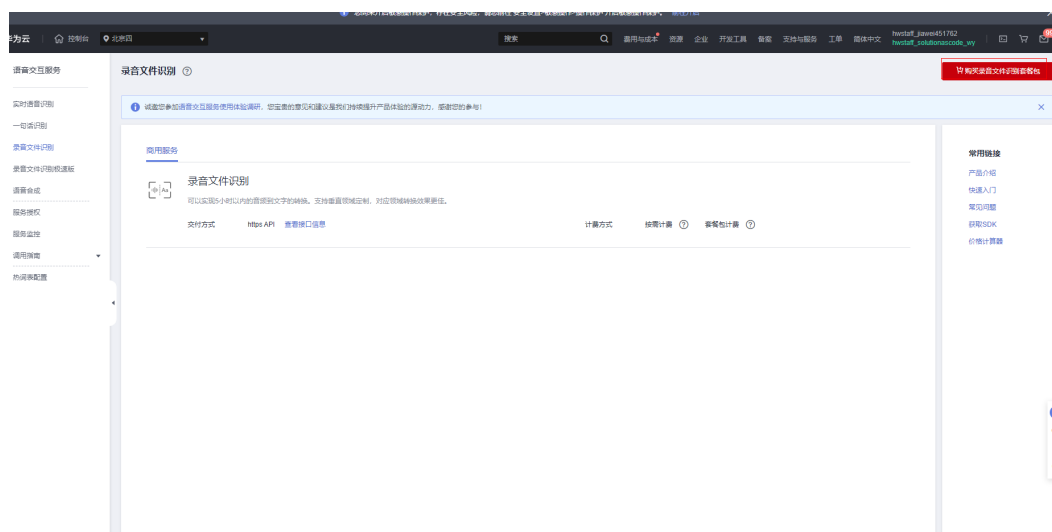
华为云 | 控制台 | 北京四

搜索 | 费用与成本 | 资源 | 企业 | 开发工具 | 备案 | 支持与服务 | 工单 | 简体中文 | hwstaff_jiawei451762 | hwstaff_solutionascode_wy

语音交互服务

实时语音识别

一句话识别

录音文件识别

录音文件识别极速版

语音合成

服务授权

服务监控

调用指南

热词表配置

录音文件识别 ⓘ

购买录音文件识别套餐包

诚邀您参加语音交互服务使用体验调研，您宝贵的意见和建议是我们持续提升产品体验的源动力，感谢您的参与！

商用服务

录音文件识别

可以实现5小时以内的音频到文字的转换。支持垂直领域定制、对应领域转换效果更佳。

交付方式 | https API | 查看接口信息

计费方式 | 按需计费 ⓘ | 套餐包计费 ⓘ

常用链接

产品介绍

快速入门

常见问题

获取SDK

价格计算器